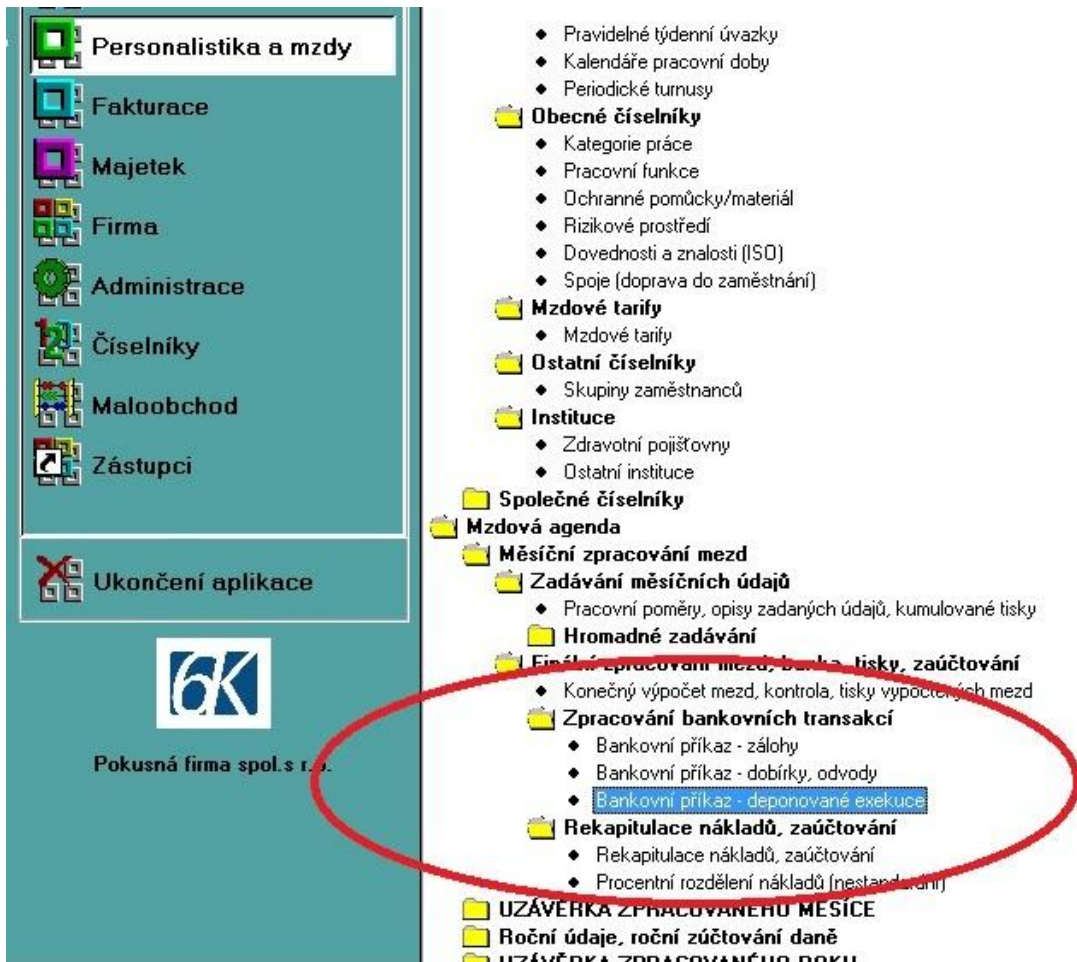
Personalistika a mzdy
Fakturace
Majetek
Firma
Administrace
Číselníky
Maloobchod
Zástupci

Ukončení aplikace

6K

Pokusná firma spol.s r.o.

Pravidelné týdenní úvazky
Kalendáře pracovní doby
Periodické turnusy
Obecné číselníky
Kategorie práce
Pracovní funkce
Ochranné pomůcky/materiál
Rizikové prostředí
Dovednosti a znalosti (ISO)
Spoje (doprava do zaměstnání)
Mzdové tarify
Mzdové tarify
Ostatní číselníky
Skupiny zaměstnanců
Instituce
Zdravotní pojišťovny
Ostatní instituce
Společné číselníky
Mzdová agenda
Měsíční zpracování mezd
Zadávání měsíčních údajů
Pracovní poměry, opisy zadaných údajů, kumulované tisky
Hromadné zadávání
Finální zpracování mezd, banka, tisky, zaúčtování
Konečný výpočet mezd, kontrola, tisky vypočtených mezd
Zpracování bankovních transakcí
Bankovní příkaz - zálohy
Bankovní příkaz - dobírky, odvody
Bankovní příkaz - deponované exekuce
Rekapitulace nákladů, zaúčtování
Rekapitulace nákladů, zaúčtování
Procentní rozdělení nákladů (nestandardní)
UZÁVĚRKA ZPRACOVANÉHO MĚSÍCE
Roční údaje, roční zúčtování daně
UZÁVĚRKA ZPRACOVANÉHO ROKU